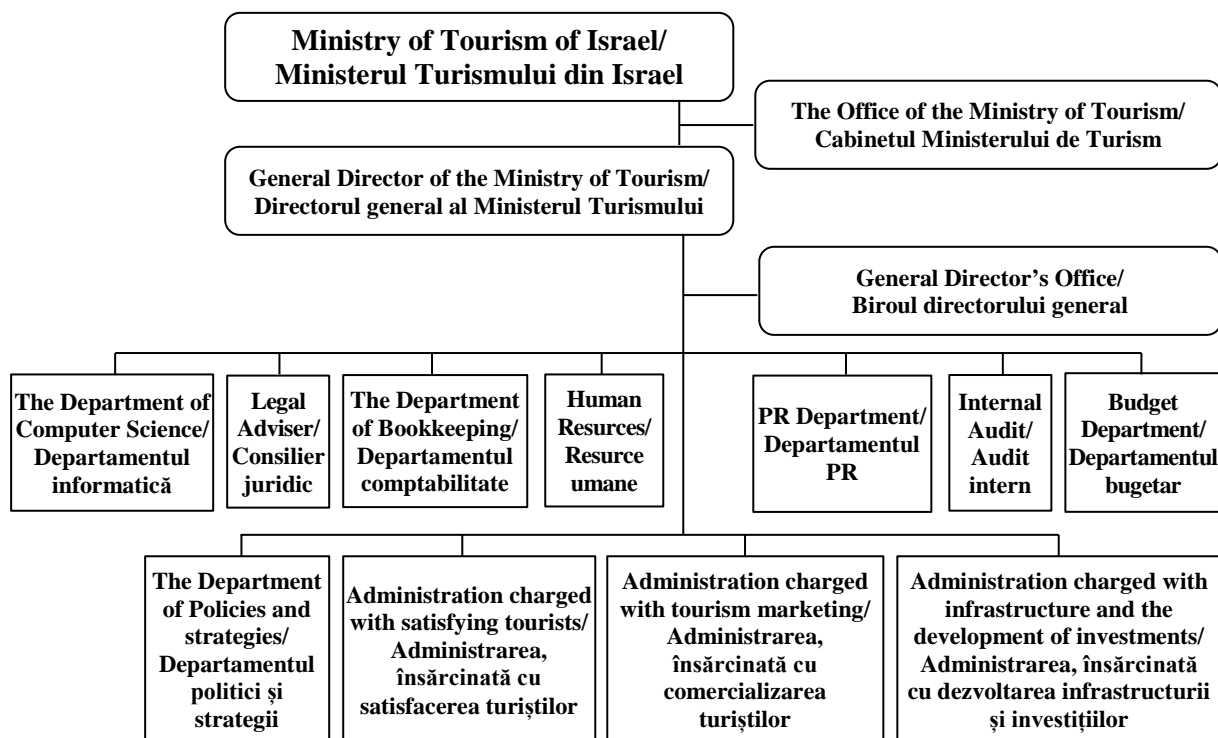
Ministry of Tourism of Israel/
Ministerul Turismului din Israel

The Office of the Ministry of Tourism/
Cabinetul Ministerului de Turism

General Director of the Ministry of Tourism/
Directorul general al Ministerul Turismului

General Director's Office/
Biroul directorului general

The Department of Computer Science/
Departamentul informatică

Legal Adviser/
Consilier juridic

The Department of Bookkeeping/
Departamentul comptabilitate

Human Resurces/
Resurce umane

PR Department/
Departamentul PR

Internal Audit/
Audit intern

Budget Department/
Departamentul bugetar

The Department of Policies and strategies/
Departamentul politici și strategii

Administration charged with satisfying tourists/
Administrarea, însărcinată cu satisfacerea turiștilor

Administration charged with tourism marketing/
Administrarea, însărcinată cu comercializarea turiștilor

Administration charged with infrastructure and the development of investments/
Administrarea, însărcinată cu dezvoltarea infrastructurii și investițiilor